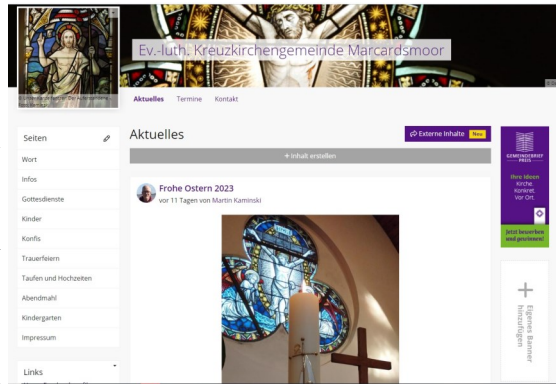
Ev.-luth. Kreuzkirchengemeinde Marcardsmoor

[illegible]

Aktuelles Termine Kontakt

Seiten

Wort

Infos

Gottesdienste

Kinder

Konfis

Trauerfeiern

Taufen und Hochzeiten

Abendmahl

Kindergarten

Impressum

Links

Aktuelles

Externe Inhalte Neu

+ Inhalt erstellen

Frohe Ostern 2023

vor 11 Tagen von Martin Kaminski

GEMEINDEBRIEF PREIS

Ihre Ideen Kirche. Konkret. Vor Ort.

Jetzt bewerben und gewinnen!

+

Eigenes Banner hinzufügen